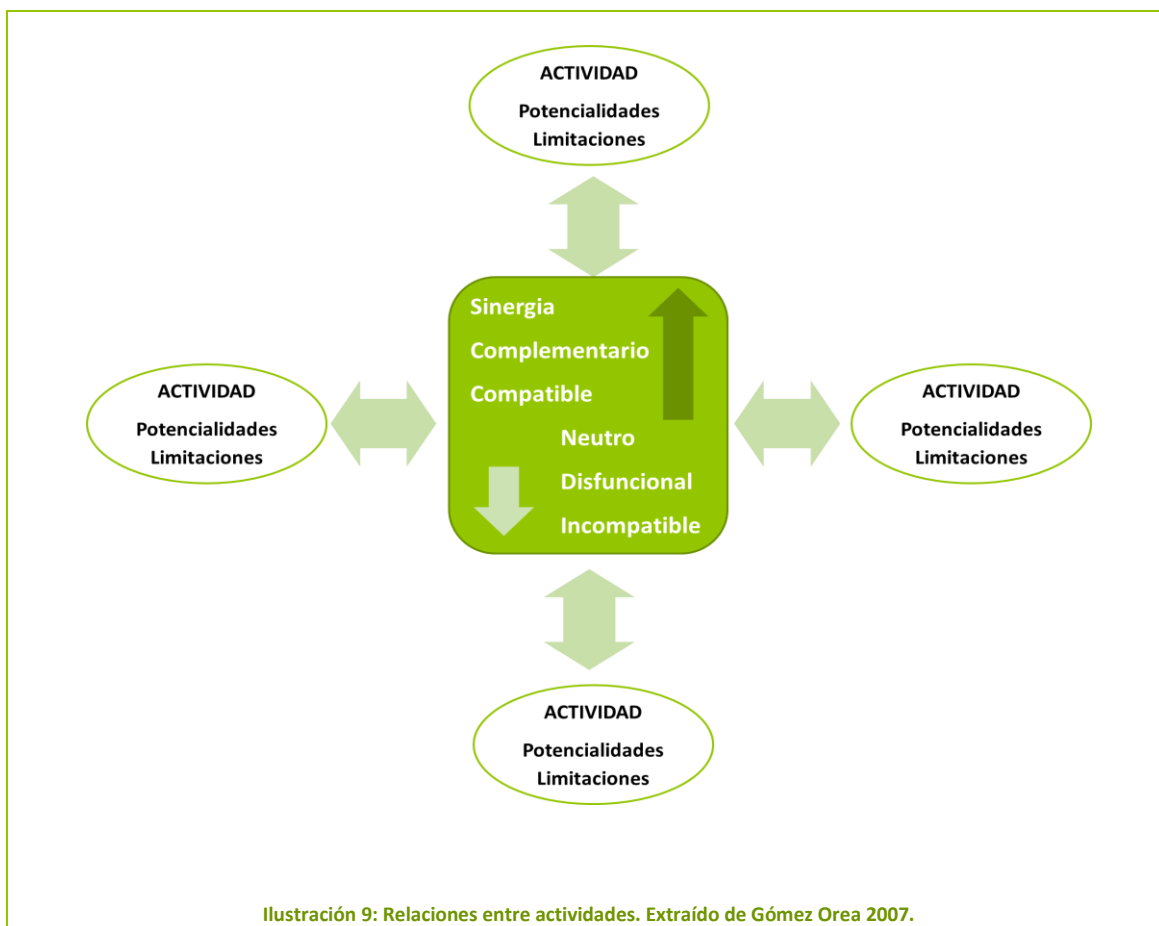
ACTIVIDAD
Potencialidades
Limitaciones

ACTIVIDAD
Potencialidades
Limitaciones

Sinergia
Complementario
Compatible
Neutro
Disfuncional
Incompatible

ACTIVIDAD
Potencialidades
Limitaciones

ACTIVIDAD
Potencialidades
Limitaciones

Ilustración 9: Relaciones entre actividades. Extraído de Gómez Orea 2007.